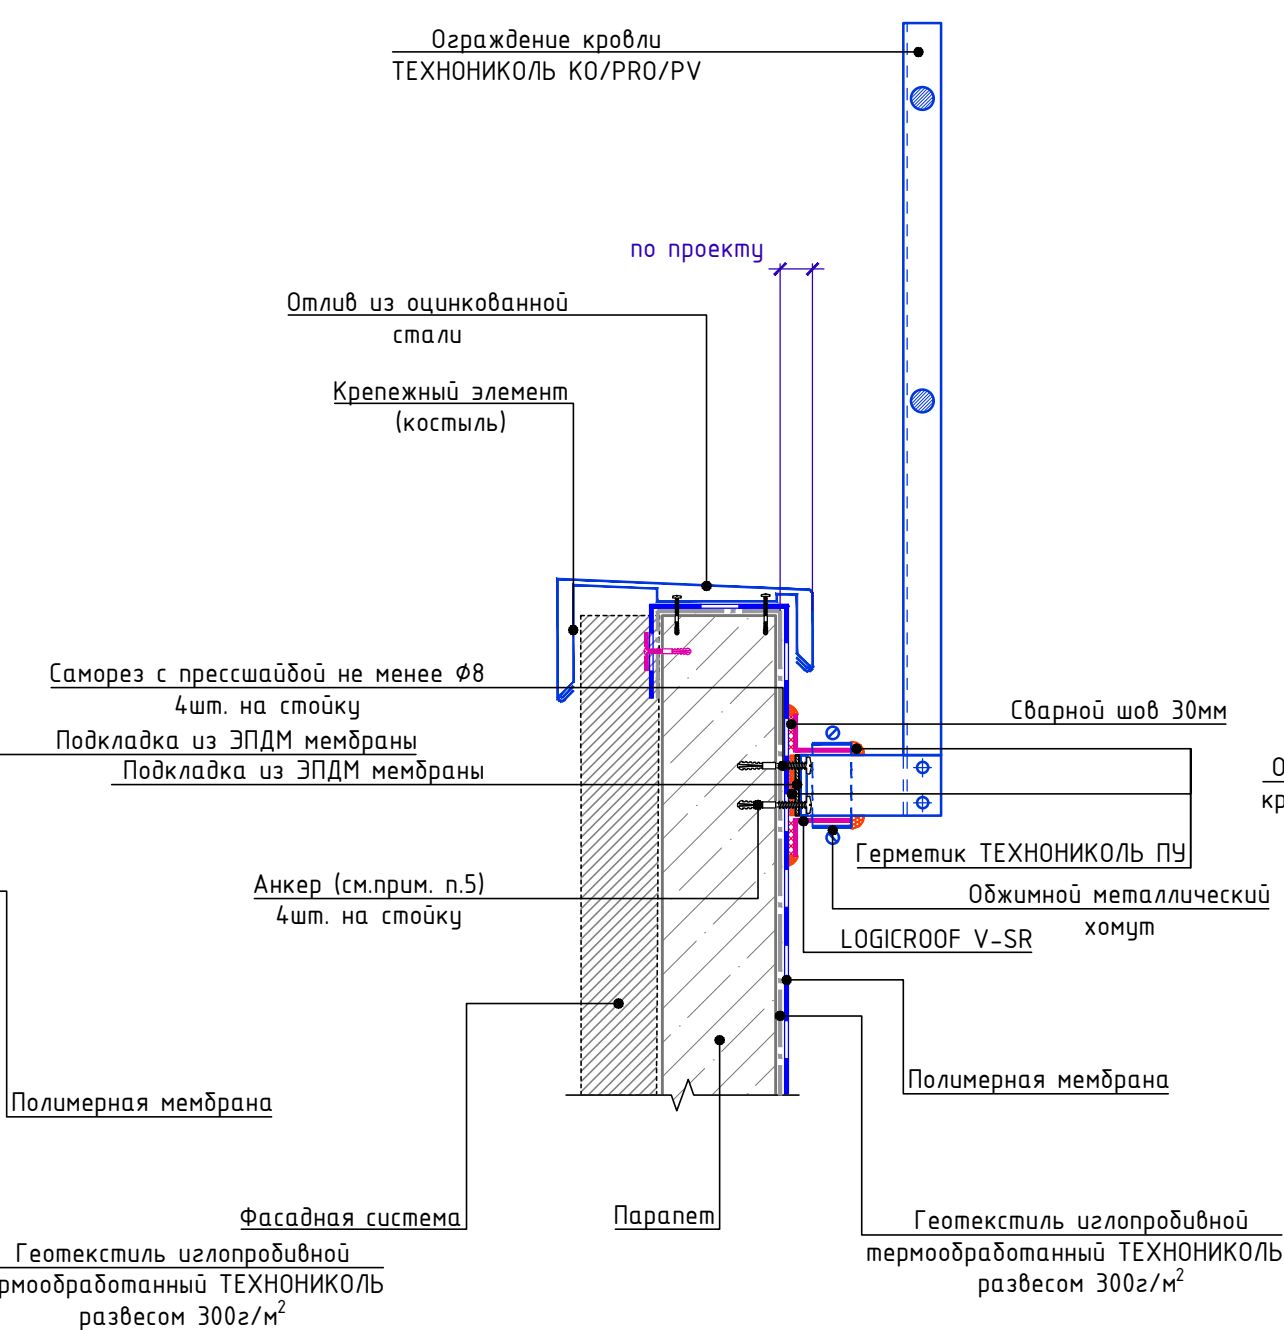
Ограждение кровли
ТЕХНОНИКОЛЬ КО/PRO/PV

по проекту

Отлив из оцинкованной стали

Крепежный элемент (костыль)

Саморез с прессшайбой не менее Ø8
4шт. на стойку

Подкладка из ЭПДМ мембраны

Подкладка из ЭПДМ мембраны

Сварной шов 30мм

О
кр

Герметик ТЕХНОНИКОЛЬ ПУ

Анкер (см.прим. п.5)
4шт. на стойку

Обжимной металлический хомут

LOGICROOF V-SR

Полимерная мембрана

Полимерная мембрана

Фасадная система

Парапет

Геотекстиль иглопробивной термообработанный ТЕХНОНИКОЛЬ развесом 300г/м$^2$

Геотекстиль иглопробивной
рмообработанный ТЕХНОНИКОЛЬ
развесом 300г/м$^2$